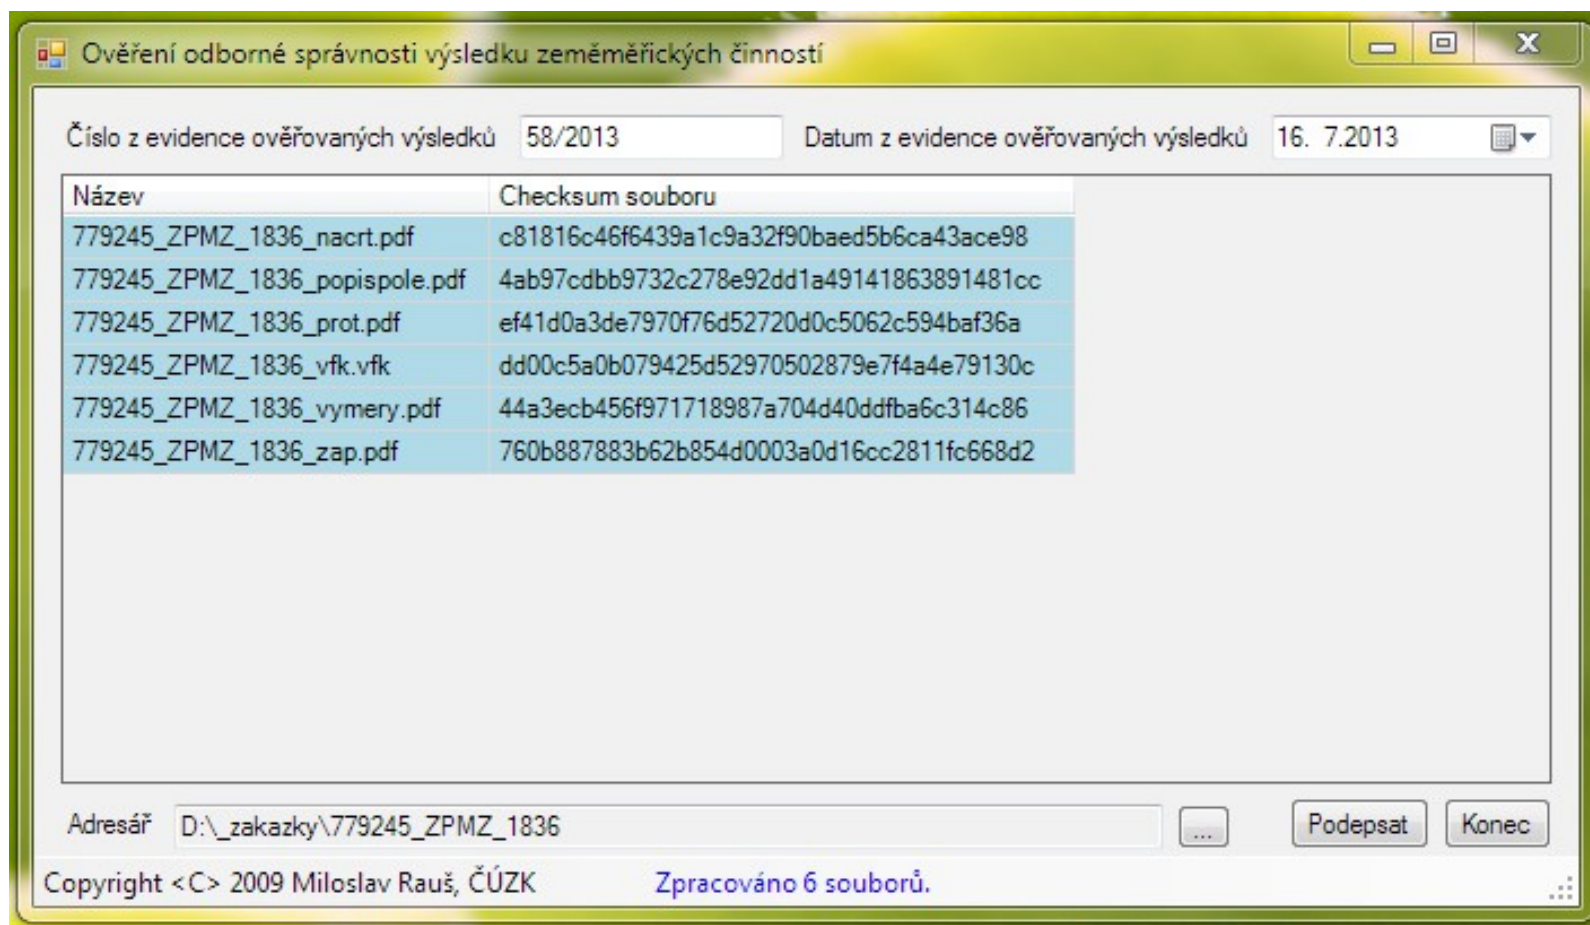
Ověření odborné správnosti výsledku zeměměřických činností

Číslo z evidence ověřovaných výsledků 58/2013 Datum z evidence ověřovaných výsledků 16. 7.2013

| Název | Checksum souboru |
|---|---|
| 779245_ZPMZ_1836_nacrt.pdf | c81816c46f6439a1c9a32f90baed5b6ca43ace98 |
| 779245_ZPMZ_1836_popispole.pdf | 4ab97cdbb9732c278e92dd1a49141863891481cc |
| 779245_ZPMZ_1836_prot.pdf | ef41d0a3de7970f76d52720d0c5062c594baf36a |
| 779245_ZPMZ_1836_vfk.vfk | dd00c5a0b079425d52970502879e7f4a4e79130c |
| 779245_ZPMZ_1836_vymery.pdf | 44a3ecb456f971718987a704d40ddfba6c314c86 |
| 779245_ZPMZ_1836_zap.pdf | 760b887883b62b854d0003a0d16cc2811fc668d2 |

Adresář D:\_zakazky\779245_ZPMZ_1836 ... Podepsat Konec

Copyright <C> 2009 Miloslav Rauš, ČÚZK Zpracováno 6 souborů.